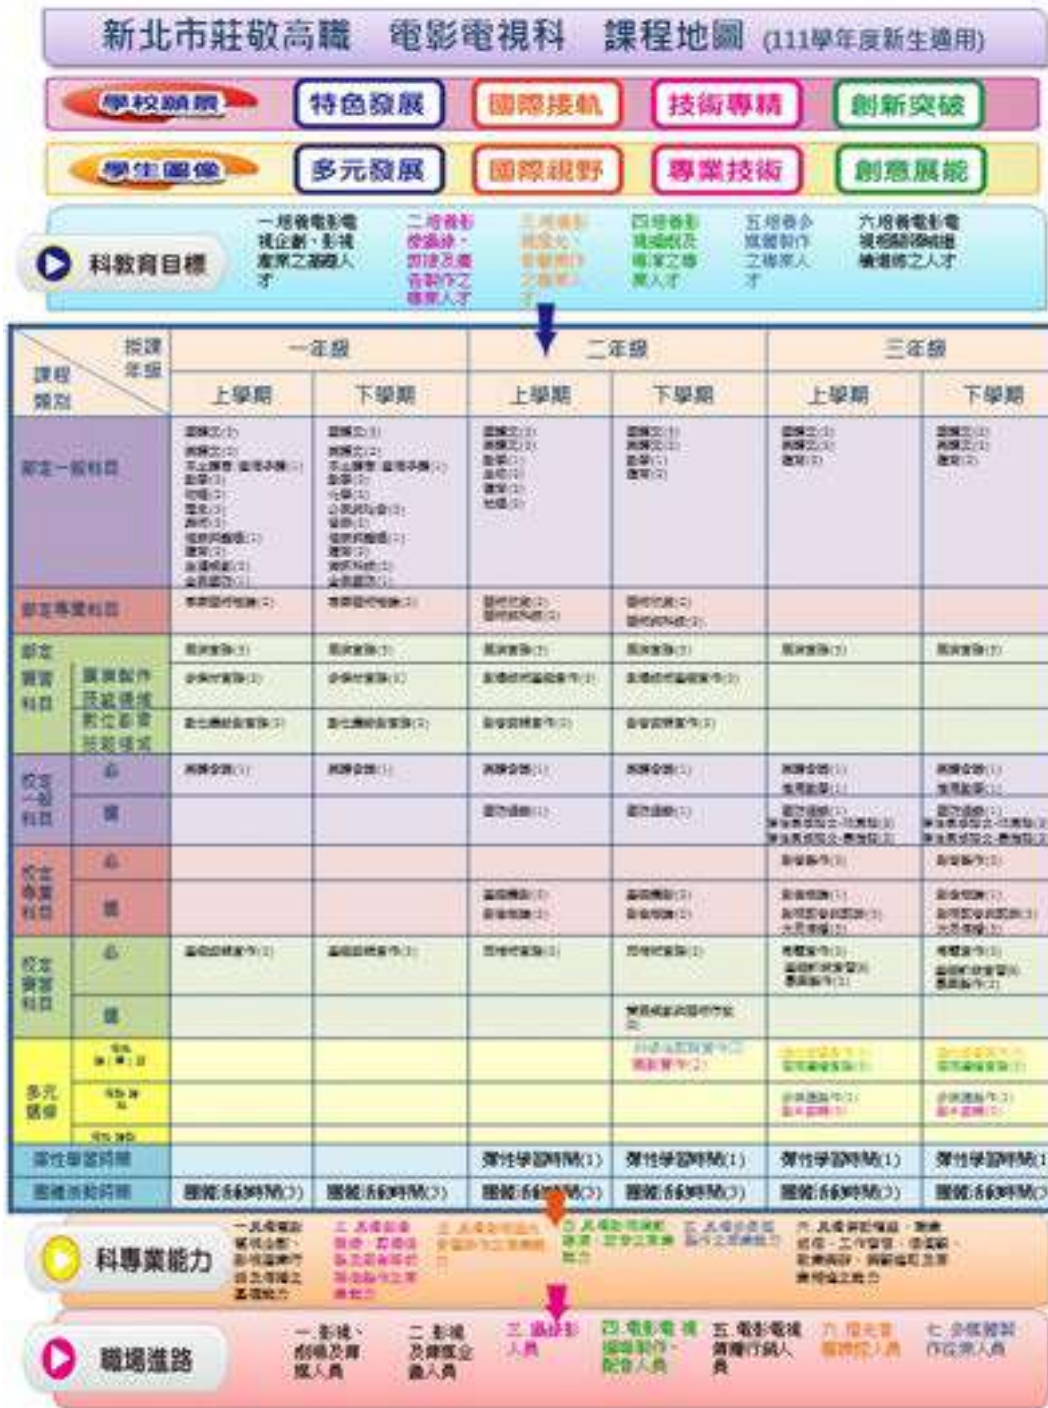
新北市莊敬高職　電影電視科　課程地圖 (111學年度新生適用)

學校願景　特色發展　國際接軌　技術專精　創新突破

學生圖像　多元發展　國際視野　專業技術　創意展能

科教育目標

一培養電影電視企劃、影視產業之基礎人才

二培養影像剪接、節目及音製作之專業人才

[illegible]

四培養影視編劇及專案之專業人才

五培養參與製作之專業人才

六培養電影電視相關領域繼續進修之人才

| 課程類別 \ 授課年級 | 一年級 上學期 | 一年級 下學期 | 二年級 上學期 | 二年級 下學期 | 三年級 上學期 | 三年級 下學期 |
|---|---|---|---|---|---|---|
| 部定一般科目 | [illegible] | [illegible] | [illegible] | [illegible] | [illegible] | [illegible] |
| 部定專業科目 | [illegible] | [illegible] | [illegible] | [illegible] | | |
| 部定實習科目 | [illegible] | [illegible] | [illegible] | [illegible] | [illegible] | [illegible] |
| 廣播製作技能領域 | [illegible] | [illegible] | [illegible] | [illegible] | | |
| 數位影音技能領域 | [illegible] | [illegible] | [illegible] | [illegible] | | |
| 校訂一般科目 必 | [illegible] | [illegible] | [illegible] | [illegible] | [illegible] | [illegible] |
| 校訂一般科目 選 | | | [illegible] | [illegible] | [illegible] | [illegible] |
| 校訂專業科目 必 | | | | | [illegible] | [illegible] |
| 校訂專業科目 選 | | | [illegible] | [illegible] | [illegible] | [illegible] |
| 校訂實習科目 必 | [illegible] | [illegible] | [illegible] | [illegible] | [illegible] | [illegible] |
| 校訂實習科目 選 | | | | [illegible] | | |
| 多元選修 | | | | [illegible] | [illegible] | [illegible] |
| 彈性學習時間 | | | 彈性學習時間(1) | 彈性學習時間(1) | 彈性學習時間(1) | 彈性學習時間(1) |
| 團體活動時間 | 團體活動時間(3) | 團體活動時間(3) | 團體活動時間(3) | 團體活動時間(3) | 團體活動時間(3) | 團體活動時間(3) |

科專業能力

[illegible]

職場進路

一 影視、劇場及舞臺人員

二 影視及傳播企畫人員

三 攝影人員

四 電影電視編導製作、配音人員

五 電影電視廣播行銷人員

六 燈光音響技術人員

七 多媒體製作技術人員